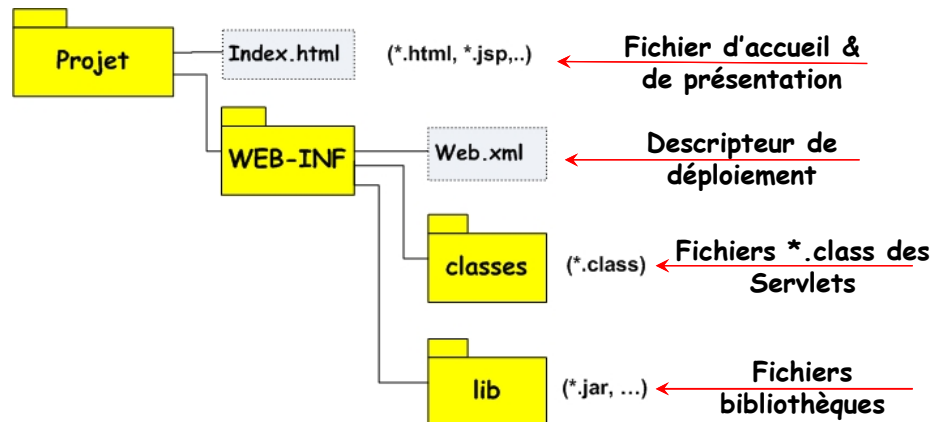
Projet

Index.html

(*.html, *.jsp,..)

Fichier d'accueil & de présentation

WEB-INF

Web.xml

Descripteur de déploiement

classes

(*.class)

Fichiers *.class des Servlets

lib

(*.jar, …)

Fichiers bibliothèques